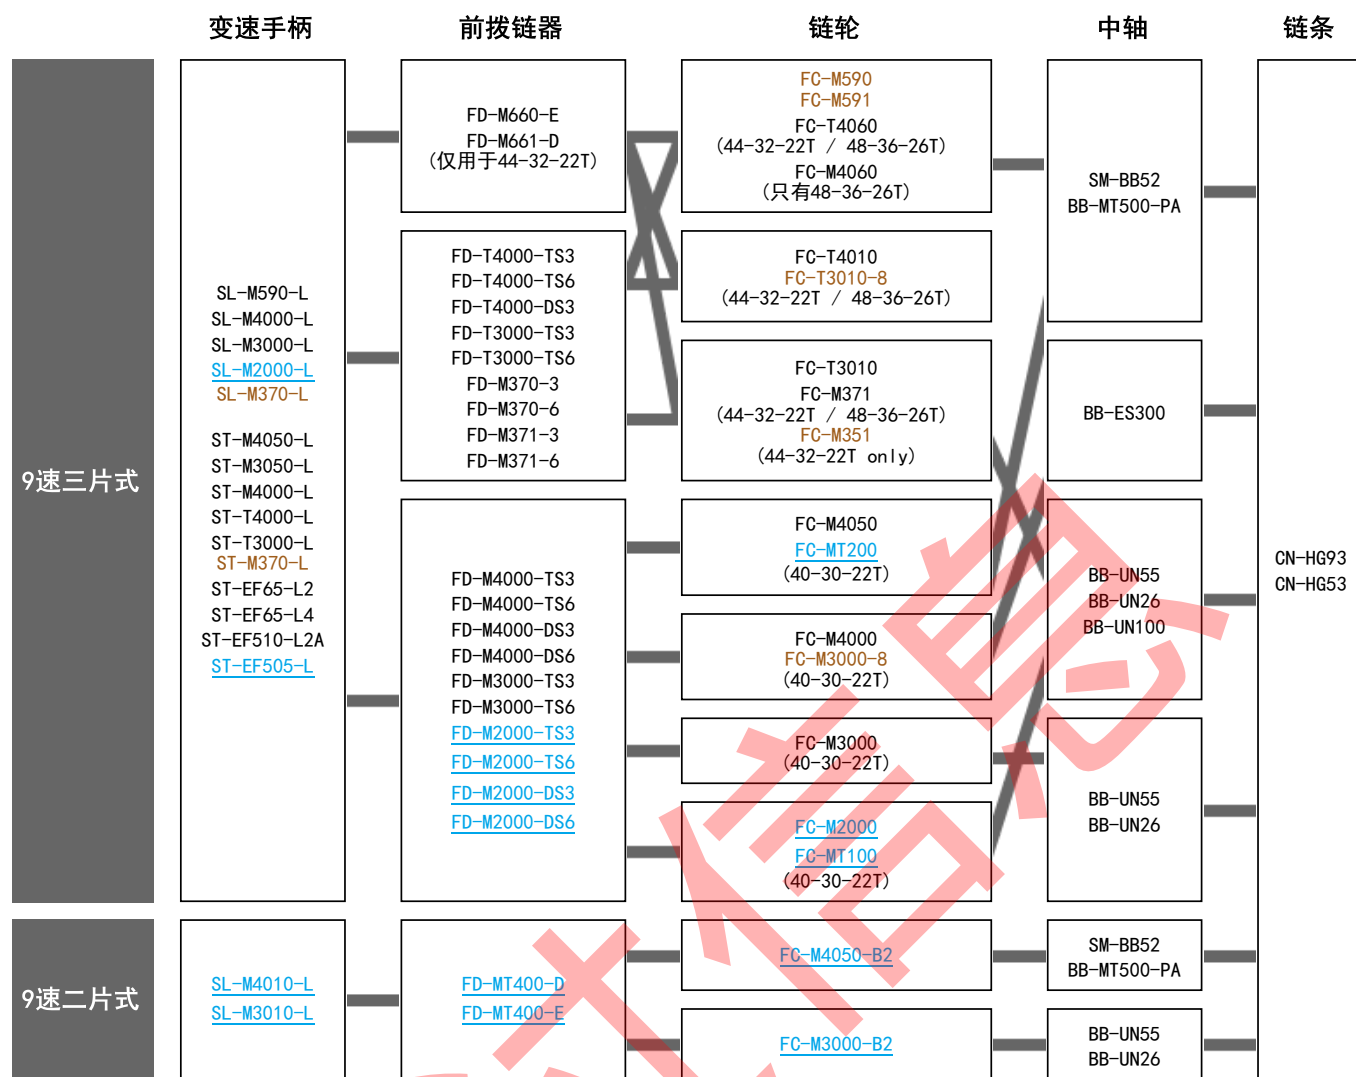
变速手柄

前拨链器

链轮

中轴

链条

9速三片式

SL-M590-L
SL-M4000-L
SL-M3000-L
SL-M2000-L
SL-M370-L

ST-M4050-L
ST-M3050-L
ST-M4000-L
ST-T4000-L
ST-T3000-L
ST-M370-L
ST-EF65-L2
ST-EF65-L4
ST-EF510-L2A
ST-EF505-L

FD-M660-E
FD-M661-D
(仅用于44-32-22T)

FD-T4000-TS3
FD-T4000-TS6
FD-T4000-DS3
FD-T3000-TS3
FD-T3000-TS6
FD-M370-3
FD-M370-6
FD-M371-3
FD-M371-6

FD-M4000-TS3
FD-M4000-TS6
FD-M4000-DS3
FD-M4000-DS6
FD-M3000-TS3
FD-M3000-TS6
FD-M2000-TS3
FD-M2000-TS6
FD-M2000-DS3
FD-M2000-DS6

FC-M590
FC-M591
FC-T4060
(44-32-22T / 48-36-26T)
FC-M4060
(只有48-36-26T)

FC-T4010
FC-T3010-8
(44-32-22T / 48-36-26T)

FC-T3010
FC-M371
(44-32-22T / 48-36-26T)
FC-M351
(44-32-22T only)

FC-M4050
FC-MT200
(40-30-22T)

FC-M4000
FC-M3000-8
(40-30-22T)

FC-M3000
(40-30-22T)

FC-M2000
FC-MT100
(40-30-22T)

SM-BB52
BB-MT500-PA

BB-ES300

BB-UN55
BB-UN26
BB-UN100

BB-UN55
BB-UN26

CN-HG93
CN-HG53

9速二片式

SL-M4010-L
SL-M3010-L

FD-MT400-D
FD-MT400-E

FC-M4050-B2

FC-M3000-B2

SM-BB52
BB-MT500-PA

BB-UN55
BB-UN26